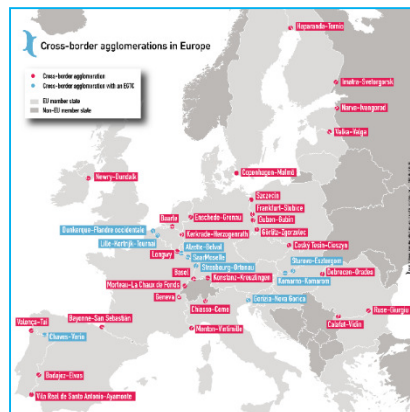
Cross-border agglomerations in Europe

Cross-border agglomeration
Cross-border agglomeration with an EGTC
EU member state
Non-EU member state

Haparanda-Tornio
Imatra-Svetogorsk
Narva-Ivangorod
Valka-Valga
Copenhagen-Malmö
Newry-Dundalk
Szczecin
Frankfurt-Słubice
Guben-Gubin
Görlitz-Zgorzelec
Enschede-Gronau
Kerkrade-Herzogenrath
Dunkerque-Flandre occidentale
Lille-Kortrijk-Tournai
Aachen-Liège
Alzette-Belval
SaarMoselle
Longwy
Strasbourg-Ortenau
Basel
Konstanz-Kreuzlingen
Morteau-La Chaux de Fonds
Geneva
Chiasso-Como
Gorizia-Nova Gorica
Menton-Ventimiglia
Český Těšín-Cieszyn
Štúrovo-Esztergom
Komarno-Komarom
Debrecen-Oradea
Calafat-Vidin
Ruse-Giurgiu
Bayonne-San Sebastian
Valença-Tui
Chaves-Verin
Badajoz-Elvas
Vila Real de Santo Antonio-Ayamonte